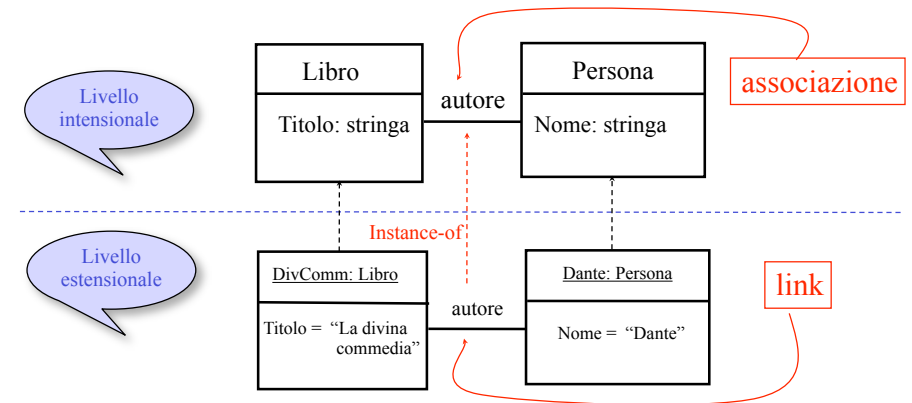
Livello intensionale

Libro

Titolo: stringa

autore

Persona

Nome: stringa

associazione

Instance-of

Livello estensionale

DivComm: Libro

Titolo = "La divina commedia"

autore

Dante: Persona

Nome = "Dante"

link